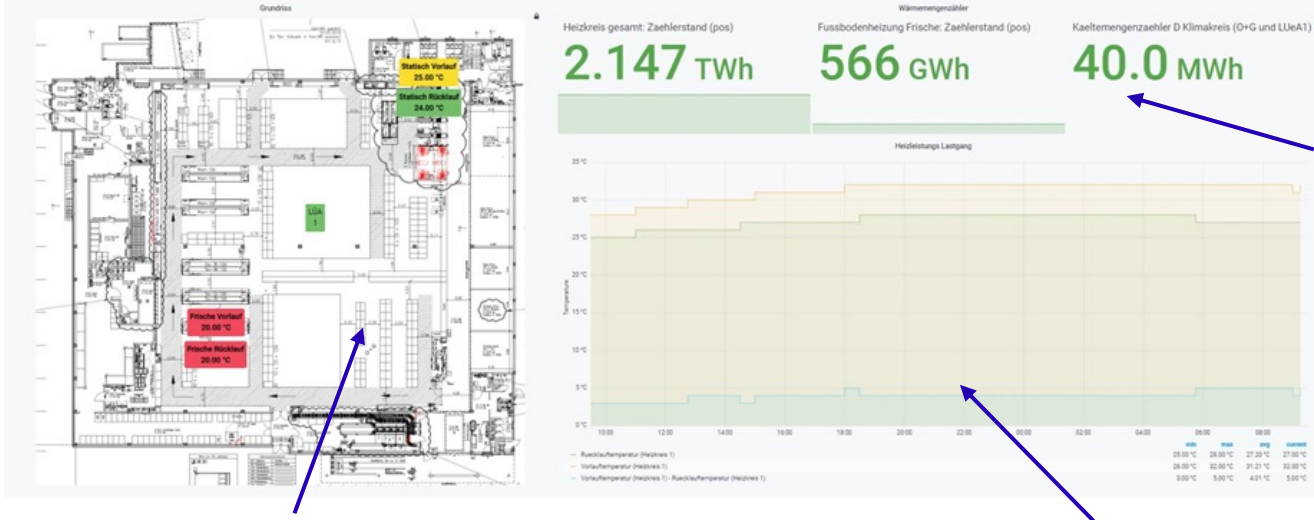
Grundriss

Statisch Vorlauf
25.00 °C

Statisch Rücklauf
24.00 °C

LGA
1

Frische Vorlauf
20.00 °C

Frische Rücklauf
20.00 °C

Wärmemengenzähler

Heizkreis gesamt: Zaehlerstand (pos)
2.147 TWh

Fussbodenheizung Frische: Zaehlerstand (pos)
566 GWh

Kaeltemengenzaehler D Klimakreis (O+G und LUeA1)
40.0 MWh

Heizleistungs Lastgang

Temperature

35 °C
30 °C
25 °C
20 °C
15 °C
10 °C
5 °C
0 °C

10:00 12:00 14:00 16:00 18:00 20:00 22:00 00:00 02:00 04:00 06:00 08:00

| | min | max | avg | current |
|---|---|---|---|---|
| Ruecklauftemperatur (Heizkreis 1) | 25.00 °C | 28.00 °C | 27.20 °C | 27.00 °C |
| Vorlauftemperatur (Heizkreis 1) | 28.00 °C | 32.00 °C | 31.21 °C | 32.00 °C |
| Vorlauftemperatur (Heizkreis 1) - Ruecklauftemperatur (Heizkreis 1) | 3.00 °C | 5.00 °C | 4.01 °C | 5.00 °C |